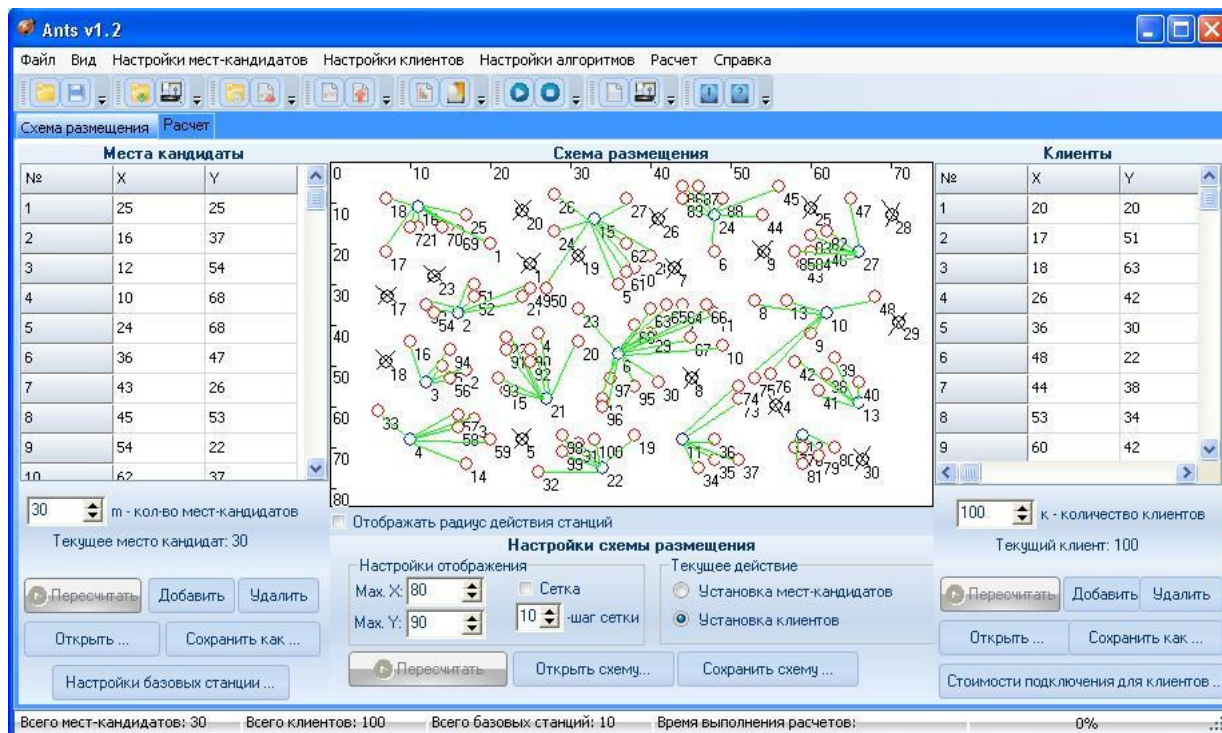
Ants v1.2

Файл Вид Настройки мест-кандидатов Настройки клиентов Настройки алгоритмов Расчет Справка

Схема размещения Расчет

Места кандидаты

| № | X | Y |
|---|---|---|
| 1 | 25 | 25 |
| 2 | 16 | 37 |
| 3 | 12 | 54 |
| 4 | 10 | 68 |
| 5 | 24 | 68 |
| 6 | 36 | 47 |
| 7 | 43 | 26 |
| 8 | 45 | 53 |
| 9 | 54 | 22 |
| 10 | 62 | 37 |

30 m - кол-во мест-кандидатов

Текущее место кандидат: 30

Пересчитать Добавить Удалить

Открыть ... Сохранить как ...

Настройки базовых станции ...

Схема размещения

0 10 20 30 40 50 60 70

10 20 30 40 50 60 70 80

18 16 25 721 70 69 1 20 26 15 27 26 86 87 83 88 24 44 45 25 47 28 17 23 19 62 2 61 0 6 9 82 85 04 46 27 43 17 51 52 54 2 21 49 50 23 5 63 65 64 66 11 8 13 10 48 29 16 94 18 3 56 2 91 90 92 4 20 6 58 29 67 10 9 93 15 21 97 96 95 30 8 74 75 76 73 84 42 39 36 40 41 13 33 57 58 73 4 59 5 98 31 100 99 19 22 11 36 34 35 37 12 77 78 79 80 81 30 14 32

Отображать радиус действия станций

Настройки схемы размещения

Настройки отображения

Max. X: 80

Max. Y: 90

Сетка

10 -шаг сетки

Текущее действие

Установка мест-кандидатов

Установка клиентов

Пересчитать Открыть схему... Сохранить схему ...

Клиенты

| № | X | Y |
|---|---|---|
| 1 | 20 | 20 |
| 2 | 17 | 51 |
| 3 | 18 | 63 |
| 4 | 26 | 42 |
| 5 | 36 | 30 |
| 6 | 48 | 22 |
| 7 | 44 | 38 |
| 8 | 53 | 34 |
| 9 | 60 | 42 |

100 к - количество клиентов

Текущий клиент: 100

Пересчитать Добавить Удалить

Открыть ... Сохранить как ...

Стоимости подключения для клиентов ...

Всего мест-кандидатов: 30 Всего клиентов: 100 Всего базовых станций: 10 Время выполнения расчетов: 0%